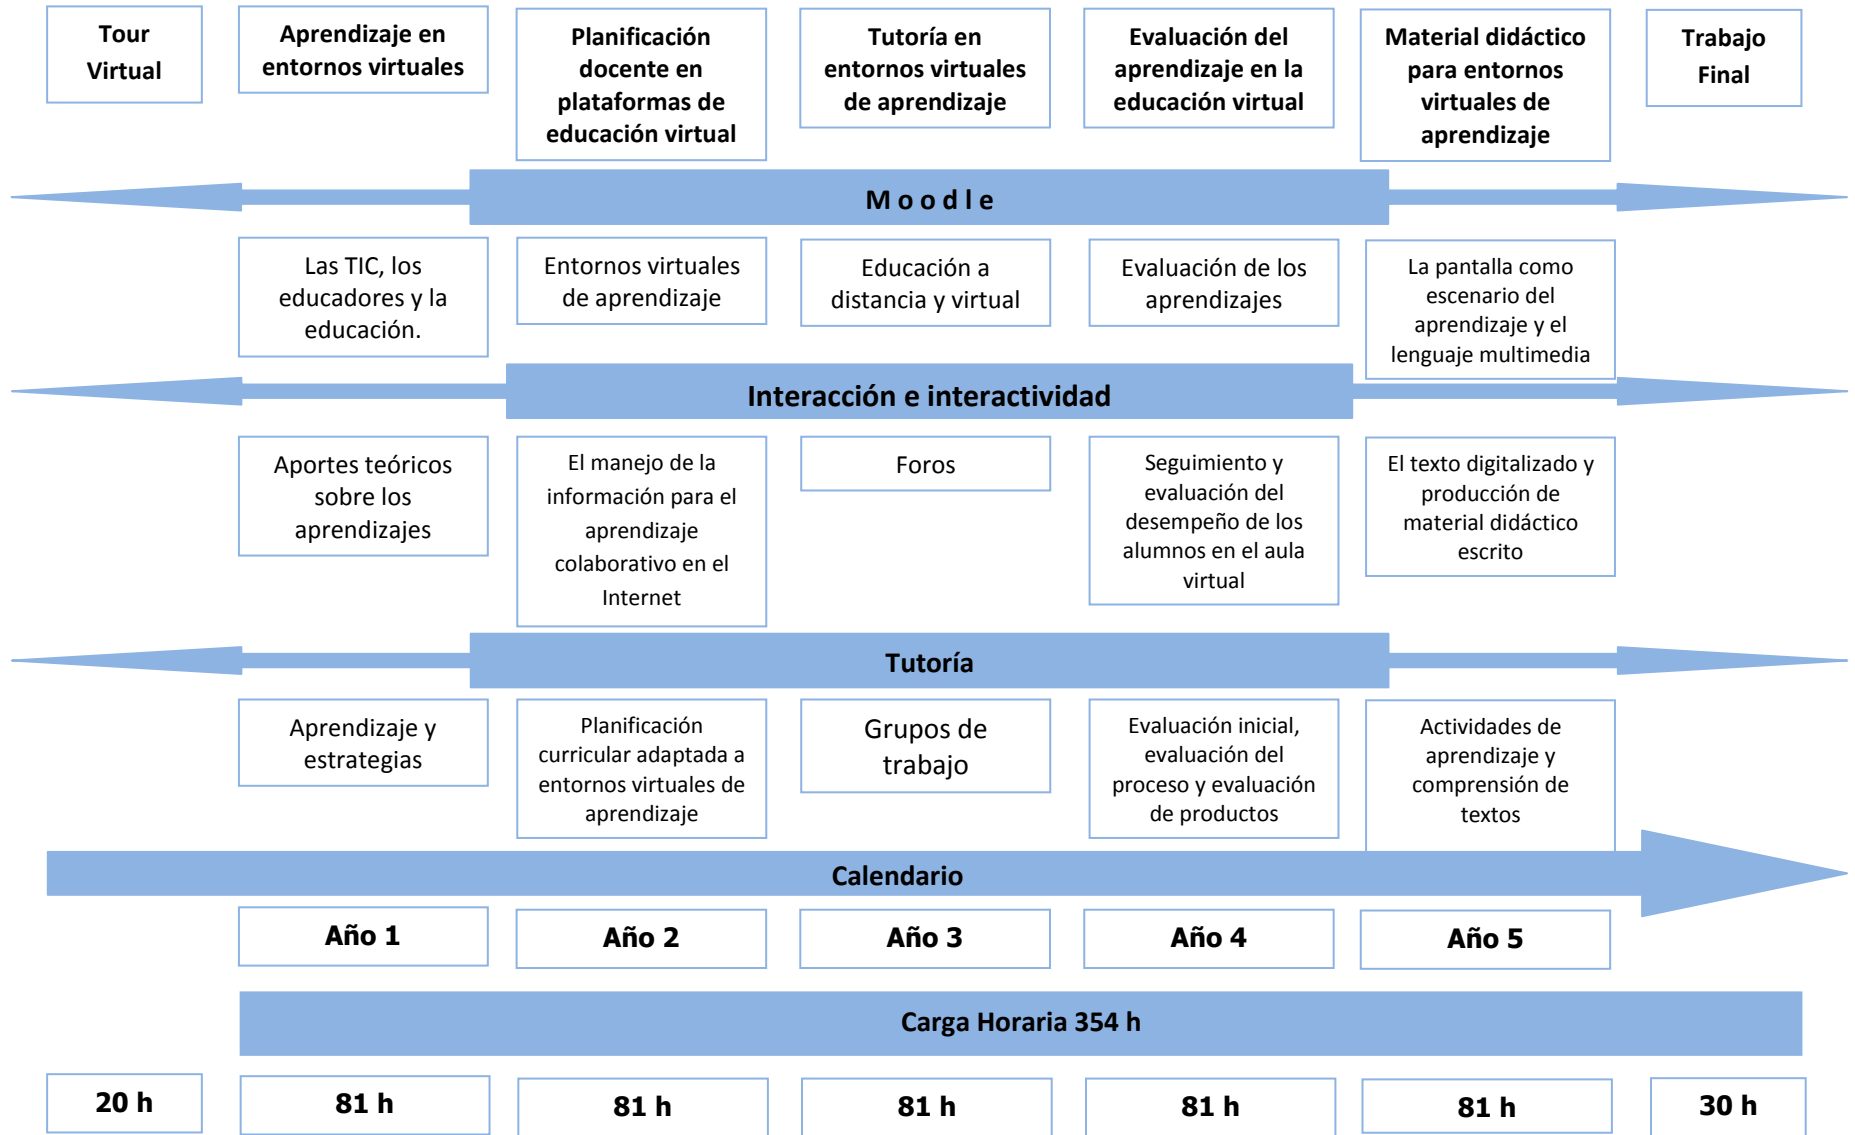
Tour Virtual

Aprendizaje en entornos virtuales

Planificación docente en plataformas de educación virtual

Tutoría en entornos virtuales de aprendizaje

Evaluación del aprendizaje en la educación virtual

Material didáctico para entornos virtuales de aprendizaje

Trabajo Final

M o o d l e

Las TIC, los educadores y la educación.

Entornos virtuales de aprendizaje

Educación a distancia y virtual

Evaluación de los aprendizajes

La pantalla como escenario del aprendizaje y el lenguaje multimedia

Interacción e interactividad

Aportes teóricos sobre los aprendizajes

El manejo de la información para el aprendizaje colaborativo en el Internet

Foros

Seguimiento y evaluación del desempeño de los alumnos en el aula virtual

El texto digitalizado y producción de material didáctico escrito

Tutoría

Aprendizaje y estrategias

Planificación curricular adaptada a entornos virtuales de aprendizaje

Grupos de trabajo

Evaluación inicial, evaluación del proceso y evaluación de productos

Actividades de aprendizaje y comprensión de textos

Calendario

Año 1

Año 2

Año 3

Año 4

Año 5

Carga Horaria 354 h

20 h

81 h

81 h

81 h

81 h

81 h

30 h